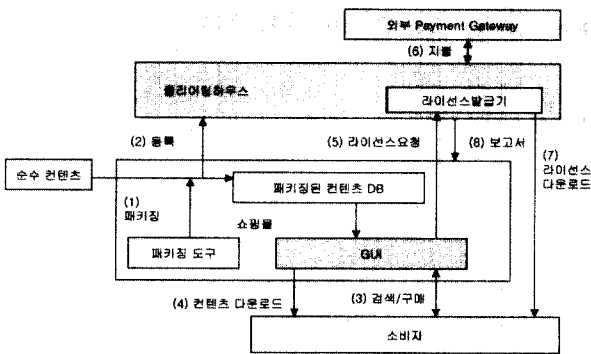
외부 Payment Gateway

(6) 지불

클리어링하우스

라이선스발급기

(2) 등록

(5) 라이선스요청

(8) 보고서

(7) 라이선스 다운로드

순수 컨텐츠

(1) 패키징

패키징된 컨텐츠 DB

쇼핑몰

패키징 도구

GUI

(4) 컨텐츠 다운로드

(3) 검색/구매

소비자